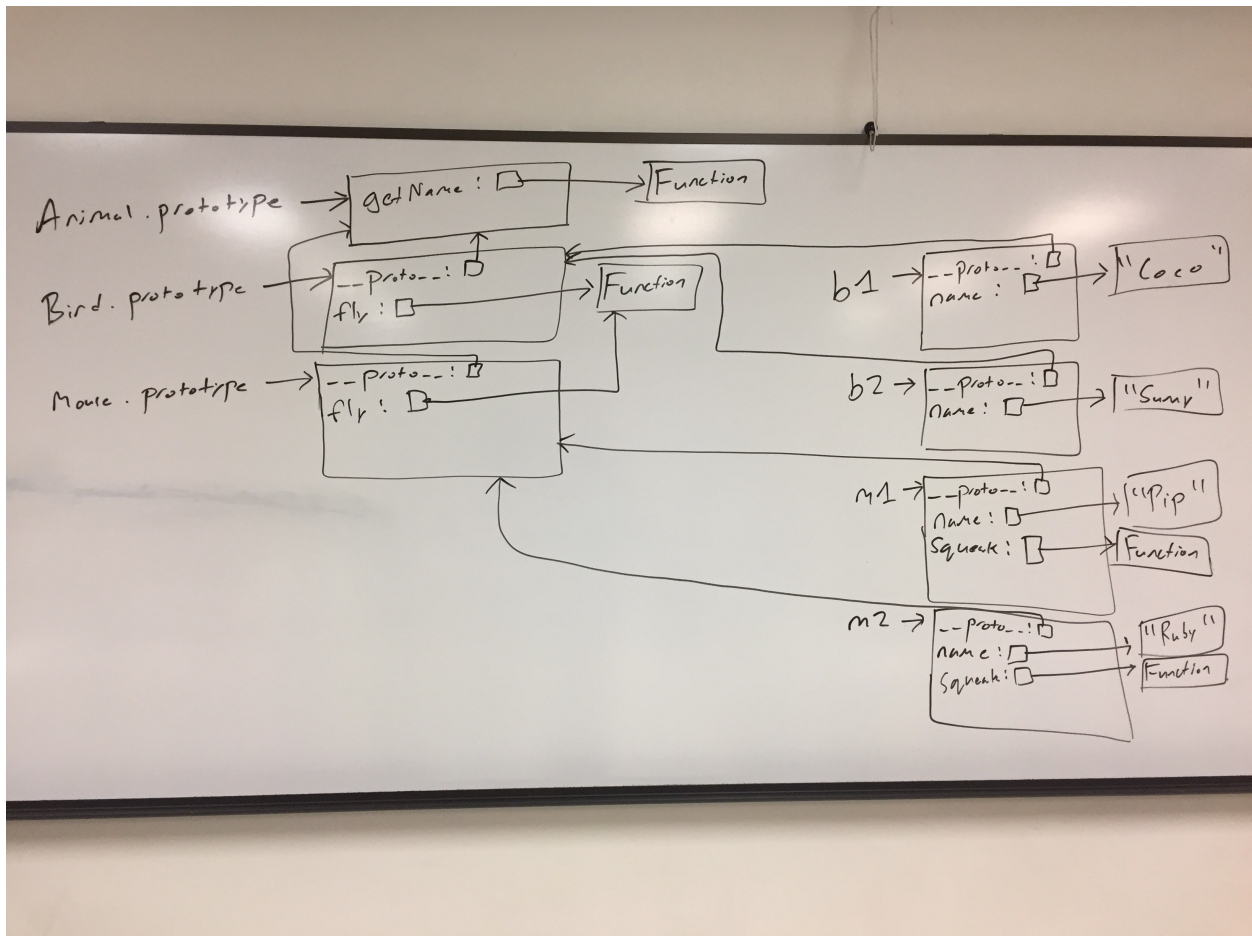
Animal.prototype
getName :
Function

Bird.prototype
__proto__ :
fly :
Function

Mouse.prototype
__proto__ :
fly :

b1
__proto__ :
name :
"Coco"

b2
__proto__ :
name :
"Sunny"

m1
__proto__ :
name :
Squeak :
"Pip"
Function

m2
__proto__ :
name :
Squeak :
"Ruby"
Function